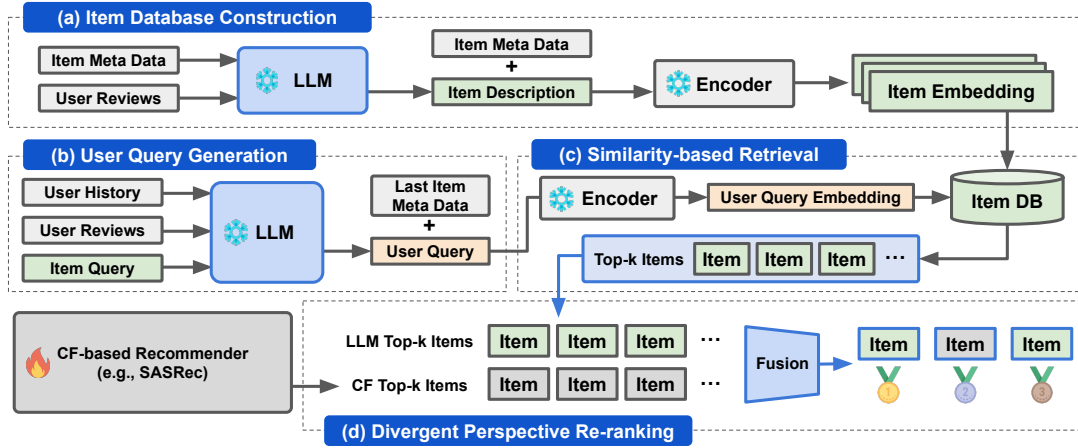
(a) Item Database Construction

Item Meta Data

User Reviews

LLM

Item Meta Data
+
Item Description

Encoder

Item Embedding

(b) User Query Generation

User History

User Reviews

Item Query

LLM

Last Item Meta Data
+
User Query

(c) Similarity-based Retrieval

Encoder

User Query Embedding

Item DB

Top-k Items Item Item Item ···

CF-based Recommender (e.g., SASRec)

LLM Top-k Items Item Item Item ···

CF Top-k Items Item Item Item ···

Fusion

Item Item Item

1 2 3

(d) Divergent Perspective Re-ranking